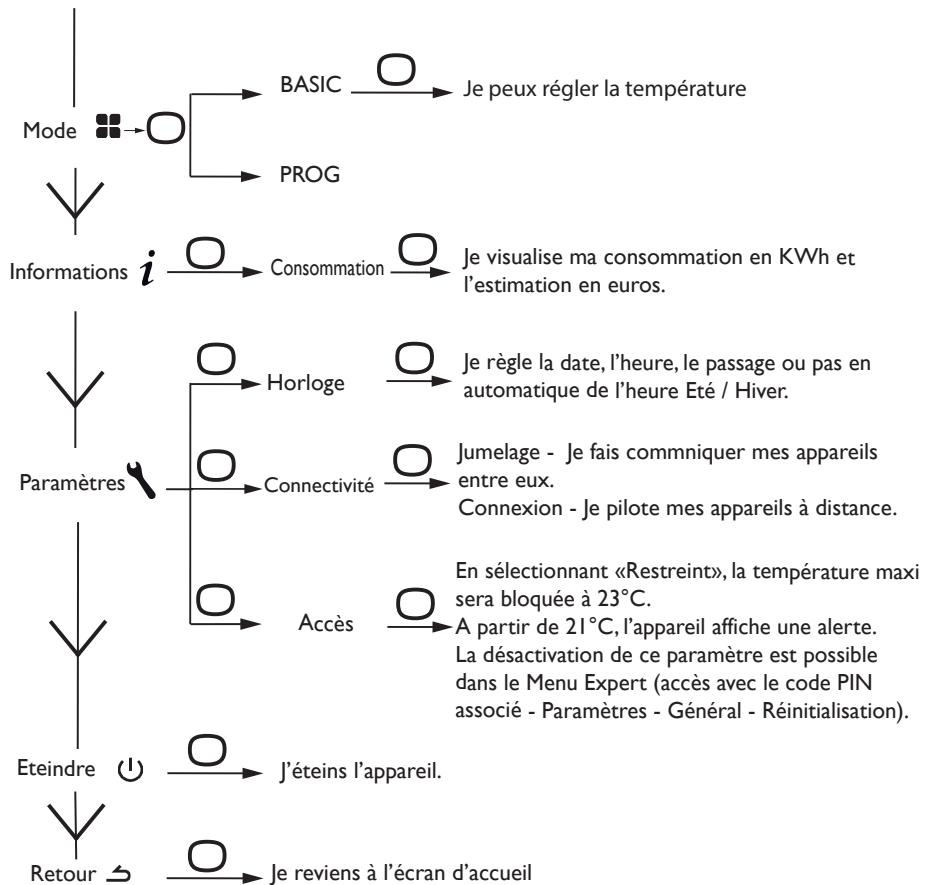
Mode

BASIC

Je peux régler la température

PROG

Informations $i$

Consommation

Je visualise ma consommation en KWh et l'estimation en euros.

Horloge

Je règle la date, l'heure, le passage ou pas en automatique de l'heure Eté / Hiver.

Paramètres

Connectivité

Jumelage - Je fais commniquer mes appareils entre eux.
Connexion - Je pilote mes appareils à distance.

Accès

En sélectionnant «Restreint», la température maxi sera bloquée à 23°C.
A partir de 21°C, l'appareil affiche une alerte.
La désactivation de ce paramètre est possible dans le Menu Expert (accès avec le code PIN associé - Paramètres - Général - Réinitialisation).

Eteindre

J'éteins l'appareil.

Retour

Je reviens à l'écran d'accueil